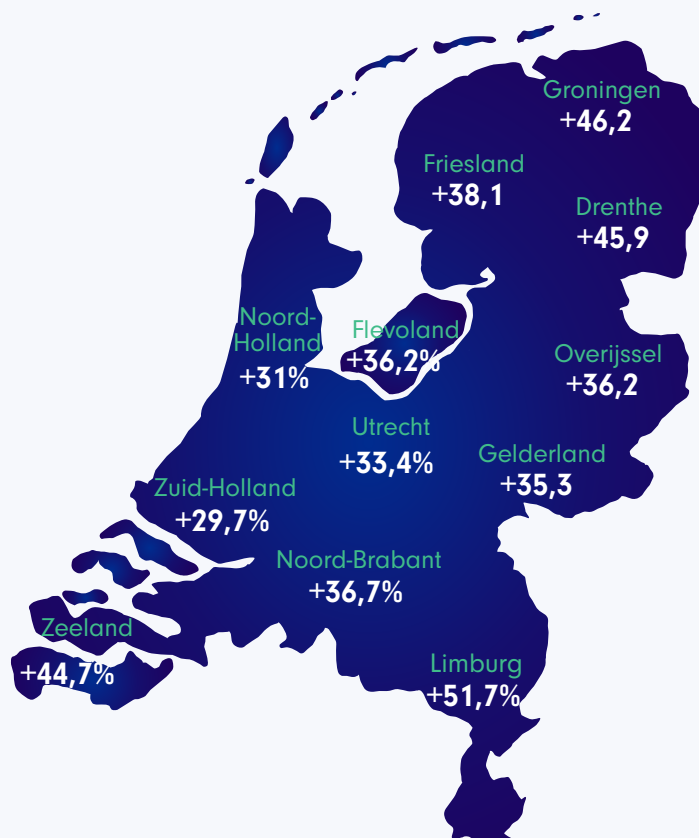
Groningen
+46,2

Friesland
+38,1

Drenthe
+45,9

Noord-Holland
+31%

Flevoland
+36,2%

Overijssel
+36,2

Utrecht
+33,4%

Gelderland
+35,3

Zuid-Holland
+29,7%

Noord-Brabant
+36,7%

Zeeland
+44,7%

Limburg
+51,7%